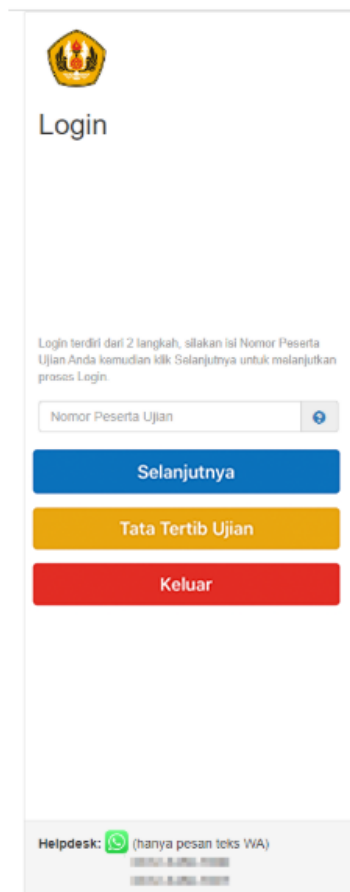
Login

Login terdiri dari 2 langkah, silakan isi Nomor Peserta Ujian Anda kemudian klik Selanjutnya untuk melanjutkan proses Login.

Nomor Peserta Ujian

Selanjutnya

Tata Tertib Ujian

Keluar

Helpdesk: (hanya pesan teks WA)
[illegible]
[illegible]